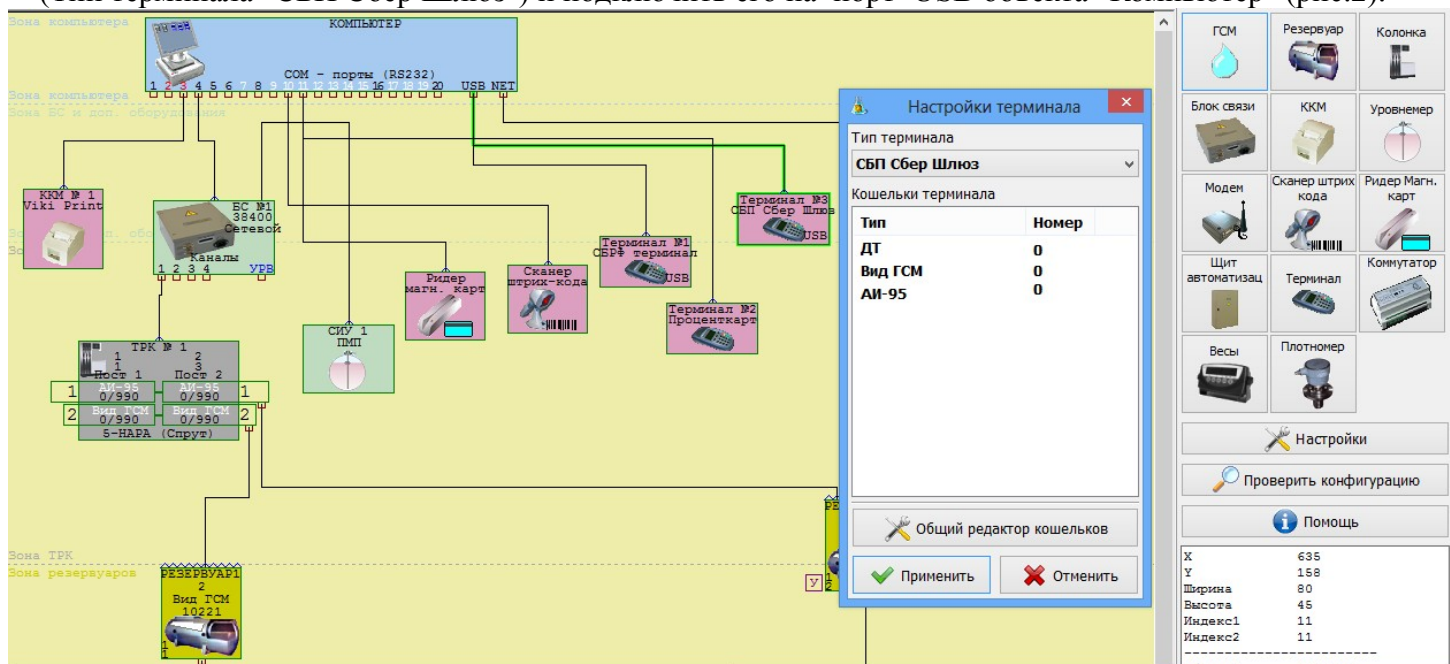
(тип терминала "СБП Сбер Шлюз") и подключить его на порт "USB" объекта "Компьютер" (рис.2).

Зона компьютера
КОМПЬЮТЕР
COM - порты (RS232)
1 2 3 4 5 6 7 8 9 10 11 12 13 14 15 16 17 18 19 20 USB NET
Зона компьютера
Зона БС и доп. оборудования
ККМ № 1
Viki Print
БС №1
38400
Сетевой
Каналы
1 2 3 4 УРВ
Ридер магн. карт
Сканер штрих-кода
Терминал №1
СБРФ терминал
USB
Терминал №3
СБП Сбер Шлюз
USB
Терминал №2
Проценткарт
СИУ 1
ПМП
ТРК № 1
1 1 Пост 1
2 3 Пост 2
1 АИ-95 0/990
АИ-95 0/990 1
2 Вид ГСМ 0/990
Вид ГСМ 0/990 2
5-НАРА (Спрут)
Зона ТРК
Зона резервуаров
РЕЗЕРВУАР1
2
Вид ГСМ
10221
У 2

Настройки терминала
Тип терминала
СБП Сбер Шлюз
Кошельки терминала
| Тип | Номер |
|---|---|
| ДТ | 0 |
| Вид ГСМ | 0 |
| АИ-95 | 0 |
Общий редактор кошельков
Применить
Отменить

ГСМ
Резервуар
Колонка
Блок связи
ККМ
Уровнемер
Модем
Сканер штрих кода
Ридер Магн. карт
Щит автоматизац
Терминал
Коммутатор
Весы
Плотномер
Настройки
Проверить конфигурацию
Помощь
X 635
Y 158
Ширина 80
Высота 45
Индекс1 11
Индекс2 11